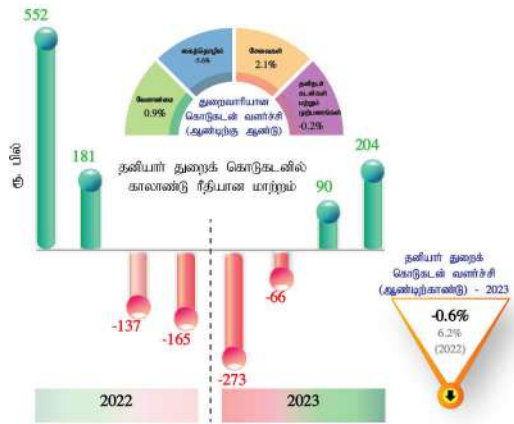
552

181

ரூ. பில்

வேளாண்மை
0.9%

கைத்தொழில்
-1.6%

சேவைகள்
2.1%

தனிநபர் கடன்கள் மற்றும் முற்பணங்கள்
-0.2%

துறைவாரியான கொடுகடன் வளர்ச்சி (ஆண்டிற்கு ஆண்டு)

தனியார் துறைக் கொடுகடனில் காலாண்டு ரீதியான மாற்றம்

90

204

-137

-165

-273

-66

தனியார் துறைக் கொடுகடன் வளர்ச்சி (ஆண்டிற்காண்டு) - 2023

-0.6%
6.2%
(2022)

2022

2023